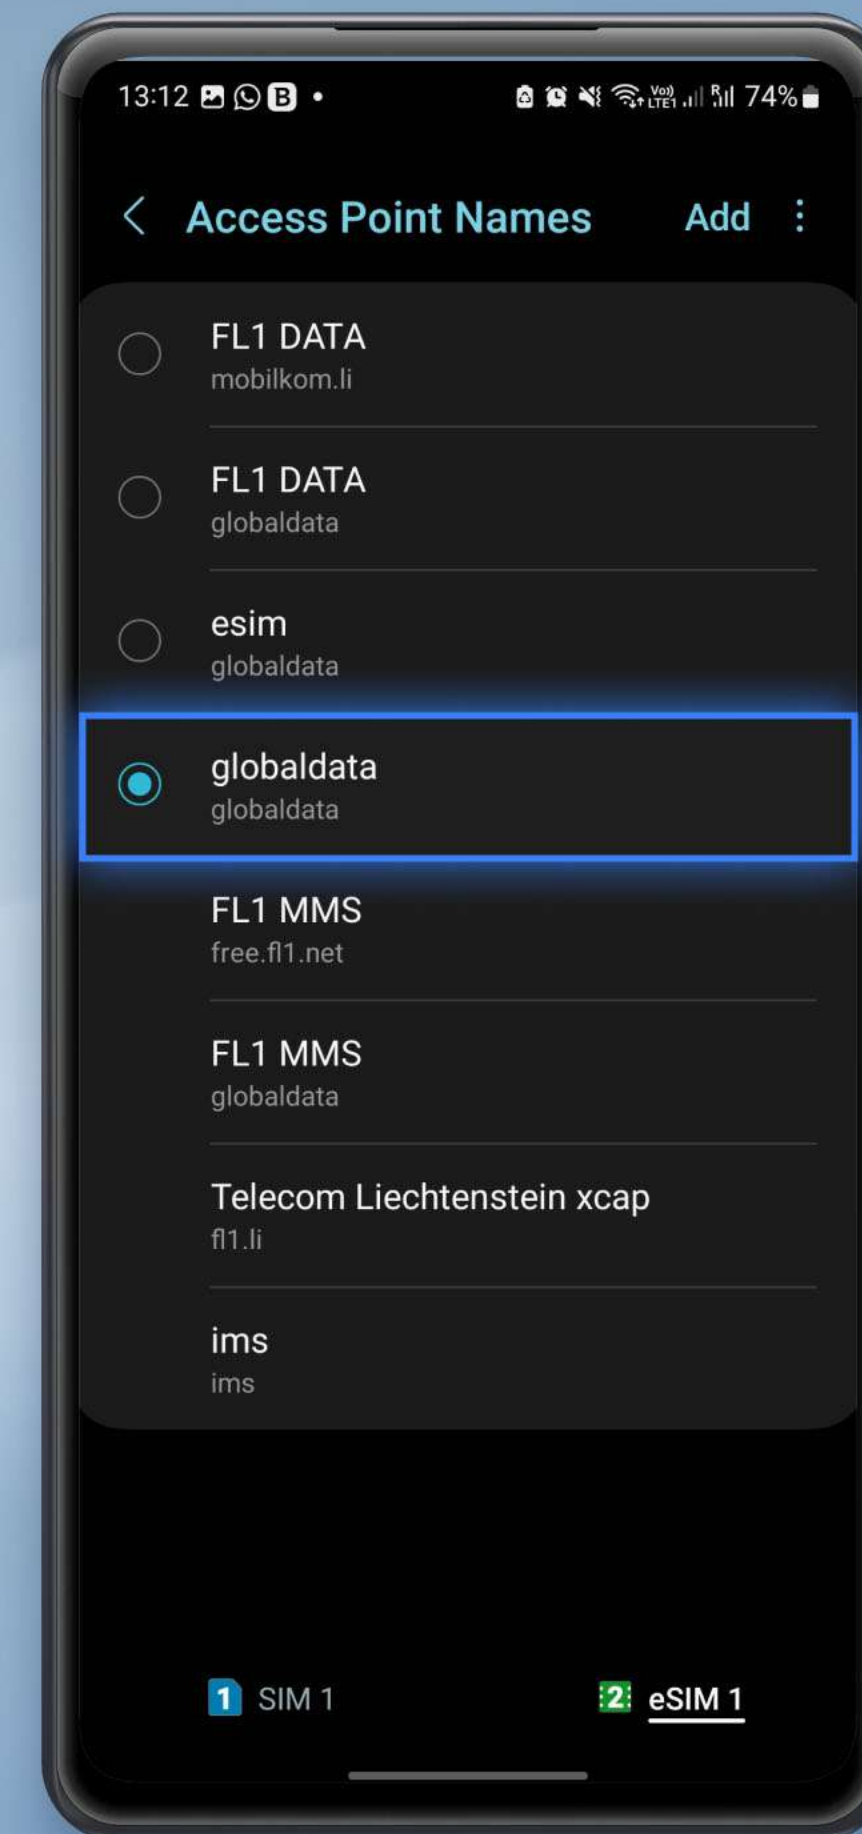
13:12 B •
Vo) LTE1 74%

Access Point Names Add

FL1 DATA
mobilkom.li

FL1 DATA
globaldata

esim
globaldata

globaldata
globaldata

FL1 MMS
free.fl1.net

FL1 MMS
globaldata

Telecom Liechtenstein xcap
fl1.li

ims
ims

1 SIM 1 2 eSIM 1